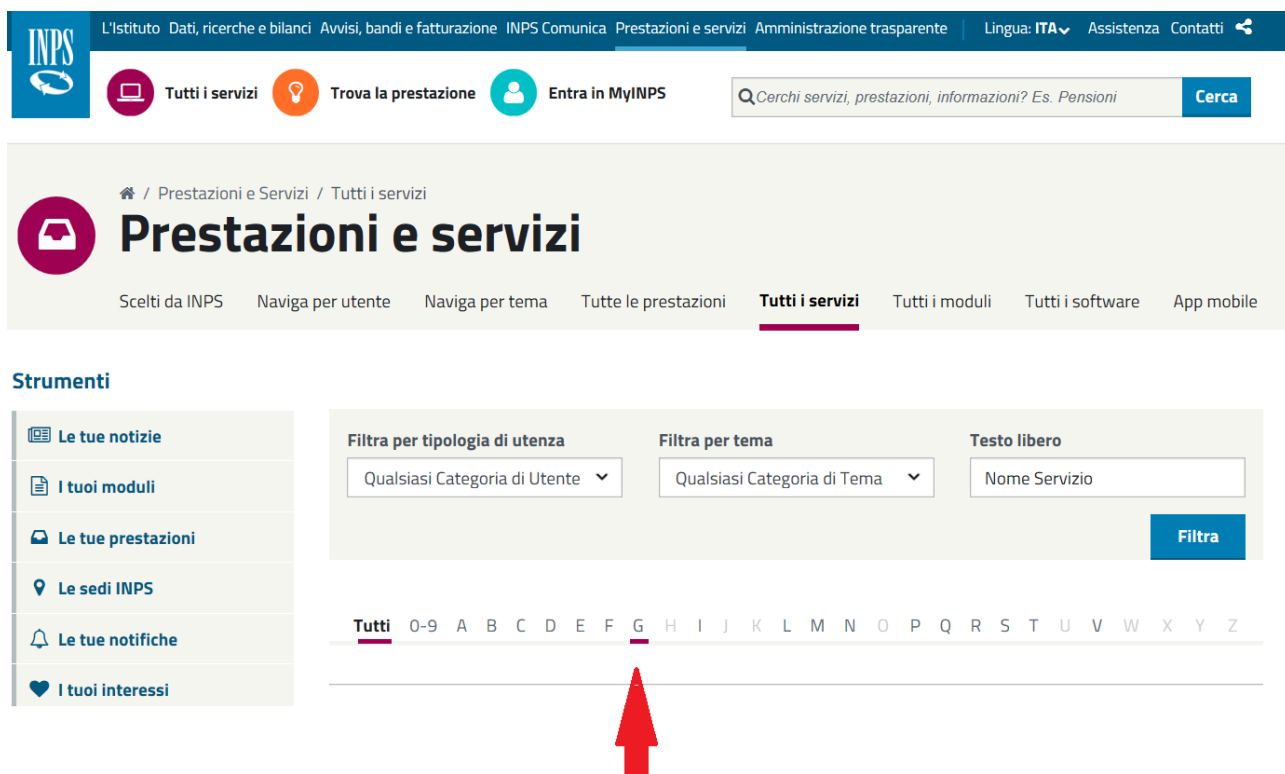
INPS

L'Istituto Dati, ricerche e bilanci Avvisi, bandi e fatturazione INPS Comunica Prestazioni e servizi Amministrazione trasparente Lingua: ITA Assistenza Contatti

Tutti i servizi Trova la prestazione Entra in MyINPS

Cerchi servizi, prestazioni, informazioni? Es. Pensioni Cerca

/ Prestazioni e Servizi / Tutti i servizi

Prestazioni e servizi

Scelti da INPS Naviga per utente Naviga per tema Tutte le prestazioni Tutti i servizi Tutti i moduli Tutti i software App mobile

Strumenti

Le tue notizie
I tuoi moduli
Le tue prestazioni
Le sedi INPS
Le tue notifiche
I tuoi interessi

Filtra per tipologia di utenza
Qualsiasi Categoria di Utente

Filtra per tema
Qualsiasi Categoria di Tema

Testo libero
Nome Servizio

Filtra

Tutti 0-9 A B C D E F G H I J K L M N O P Q R S T U V W X Y Z